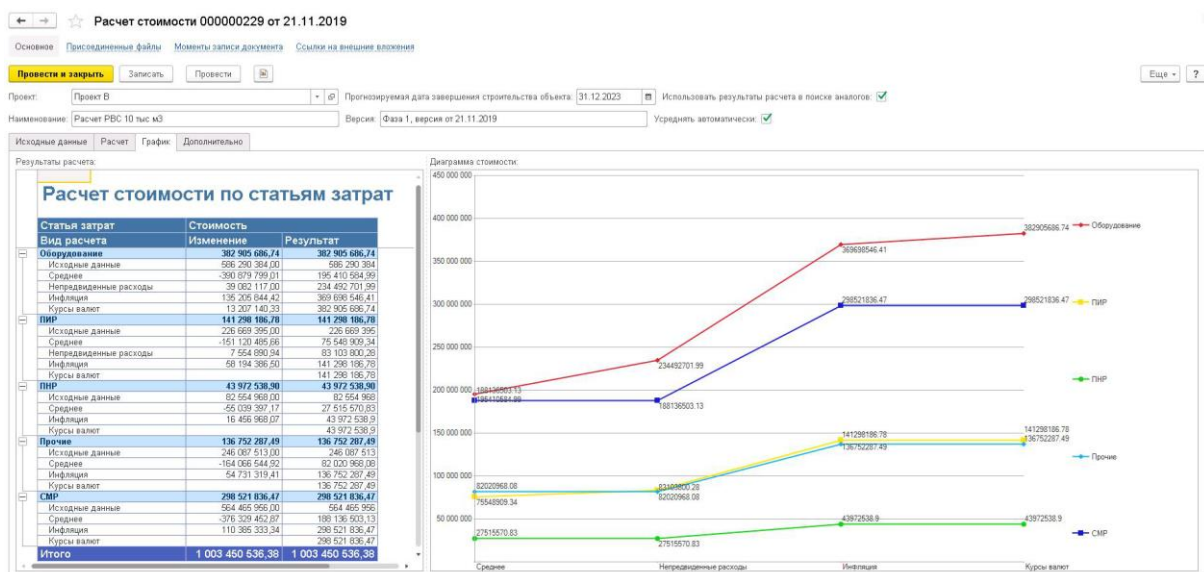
Расчет стоимости 000000229 от 21.11.2019

Основное   Присоединенные файлы   Моменты записи документа   Ссылки на внешние вложения

Провести и закрыть   Записать   Провести   Еще ▾   ?

Проект: Проект В   Прогнозируемая дата завершения строительства объекта: 31.12.2023   Использовать результаты расчета в поиске аналогов: ✓

Наименование: Расчет РВС 10 тыс м3   Версия: Фаза 1, версия от 21.11.2019   Усреднять автоматически: ✓

Исходные данные   Расчет   График   Дополнительно

Результаты расчета:

Расчет стоимости по статьям затрат

| Статья затрат | Стоимость | |
|---|---|---|
| Вид расчета | Изменение | Результат |
| Оборудование | 382 905 686,74 | 382 905 686,74 |
| Исходные данные | 586 290 384,00 | 586 290 384 |
| Среднее | -390 879 799,01 | 195 410 584,99 |
| Непредвиденные расходы | 39 082 117,00 | 234 492 701,99 |
| Инфляция | 135 205 844,42 | 369 698 546,41 |
| Курсы валют | 13 207 140,33 | 382 905 686,74 |
| ПИР | 141 298 186,78 | 141 298 186,78 |
| Исходные данные | 226 669 395,00 | 226 669 395 |
| Среднее | -151 120 485,66 | 75 548 909,34 |
| Непредвиденные расходы | 7 554 890,94 | 83 103 800,28 |
| Инфляция | 58 194 386,50 | 141 298 186,78 |
| Курсы валют | | 141 298 186,78 |
| ПНР | 43 972 538,90 | 43 972 538,90 |
| Исходные данные | 82 554 968,00 | 82 554 968 |
| Среднее | -55 039 397,17 | 27 515 570,83 |
| Инфляция | 16 456 968,07 | 43 972 538,9 |
| Курсы валют | | 43 972 538,9 |
| Прочие | 136 752 287,49 | 136 752 287,49 |
| Исходные данные | 246 087 513,00 | 246 087 513 |
| Среднее | -164 066 544,92 | 82 020 968,08 |
| Инфляция | 54 731 319,41 | 136 752 287,49 |
| Курсы валют | | 136 752 287,49 |
| СМР | 298 521 836,47 | 298 521 836,47 |
| Исходные данные | 564 465 956,00 | 564 465 956 |
| Среднее | -376 329 452,87 | 188 136 503,13 |
| Инфляция | 110 385 333,34 | 298 521 836,47 |
| Курсы валют | | 298 521 836,47 |
| Итого | 1 003 450 536,38 | 1 003 450 536,38 |

Диаграмма стоимости:

450 000 000
400 000 000
350 000 000
300 000 000
250 000 000
200 000 000
150 000 000
100 000 000
50 000 000

188136503.13
195410584.99
234492701.99
188136503.13
369698546.41
382905686.74
298521836.47
298521836.47
82020968.08
75548909.34
83103800.28
82020968.08
141298186.78
136752287.49
141298186.78
136752287.49
27515570.83
27515570.83
43972538.9
43972538.9

Оборудование
ПИР
ПНР
Прочие
СМР

Среднее   Непредвиденные расходы   Инфляция   Курсы валют